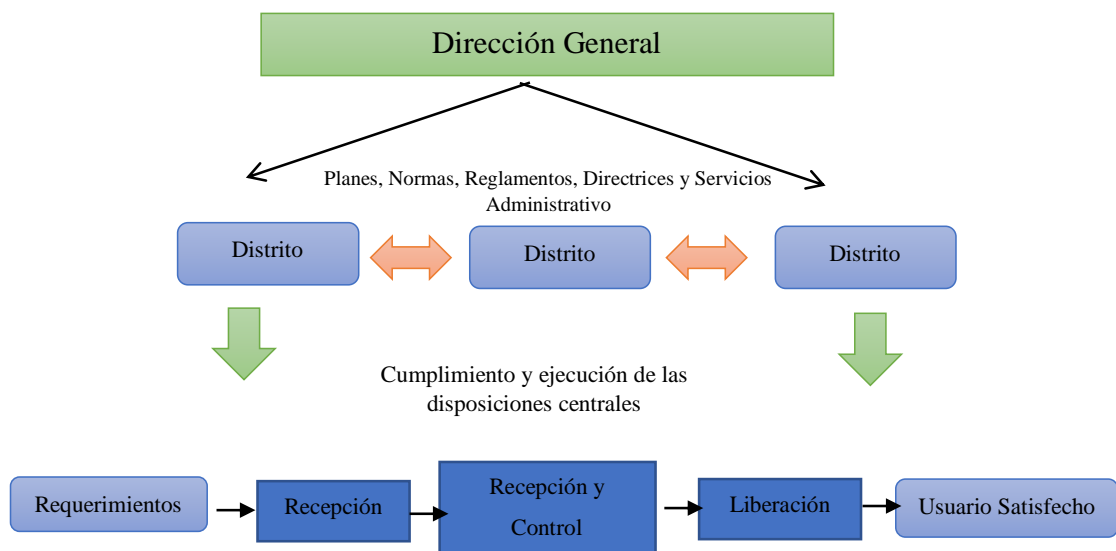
Dirección General

Planes, Normas, Reglamentos, Directrices y Servicios Administrativo

Distrito

Distrito

Distrito

Cumplimiento y ejecución de las disposiciones centrales

Requerimientos

Recepción

Recepción y Control

Liberación

Usuario Satisfecho